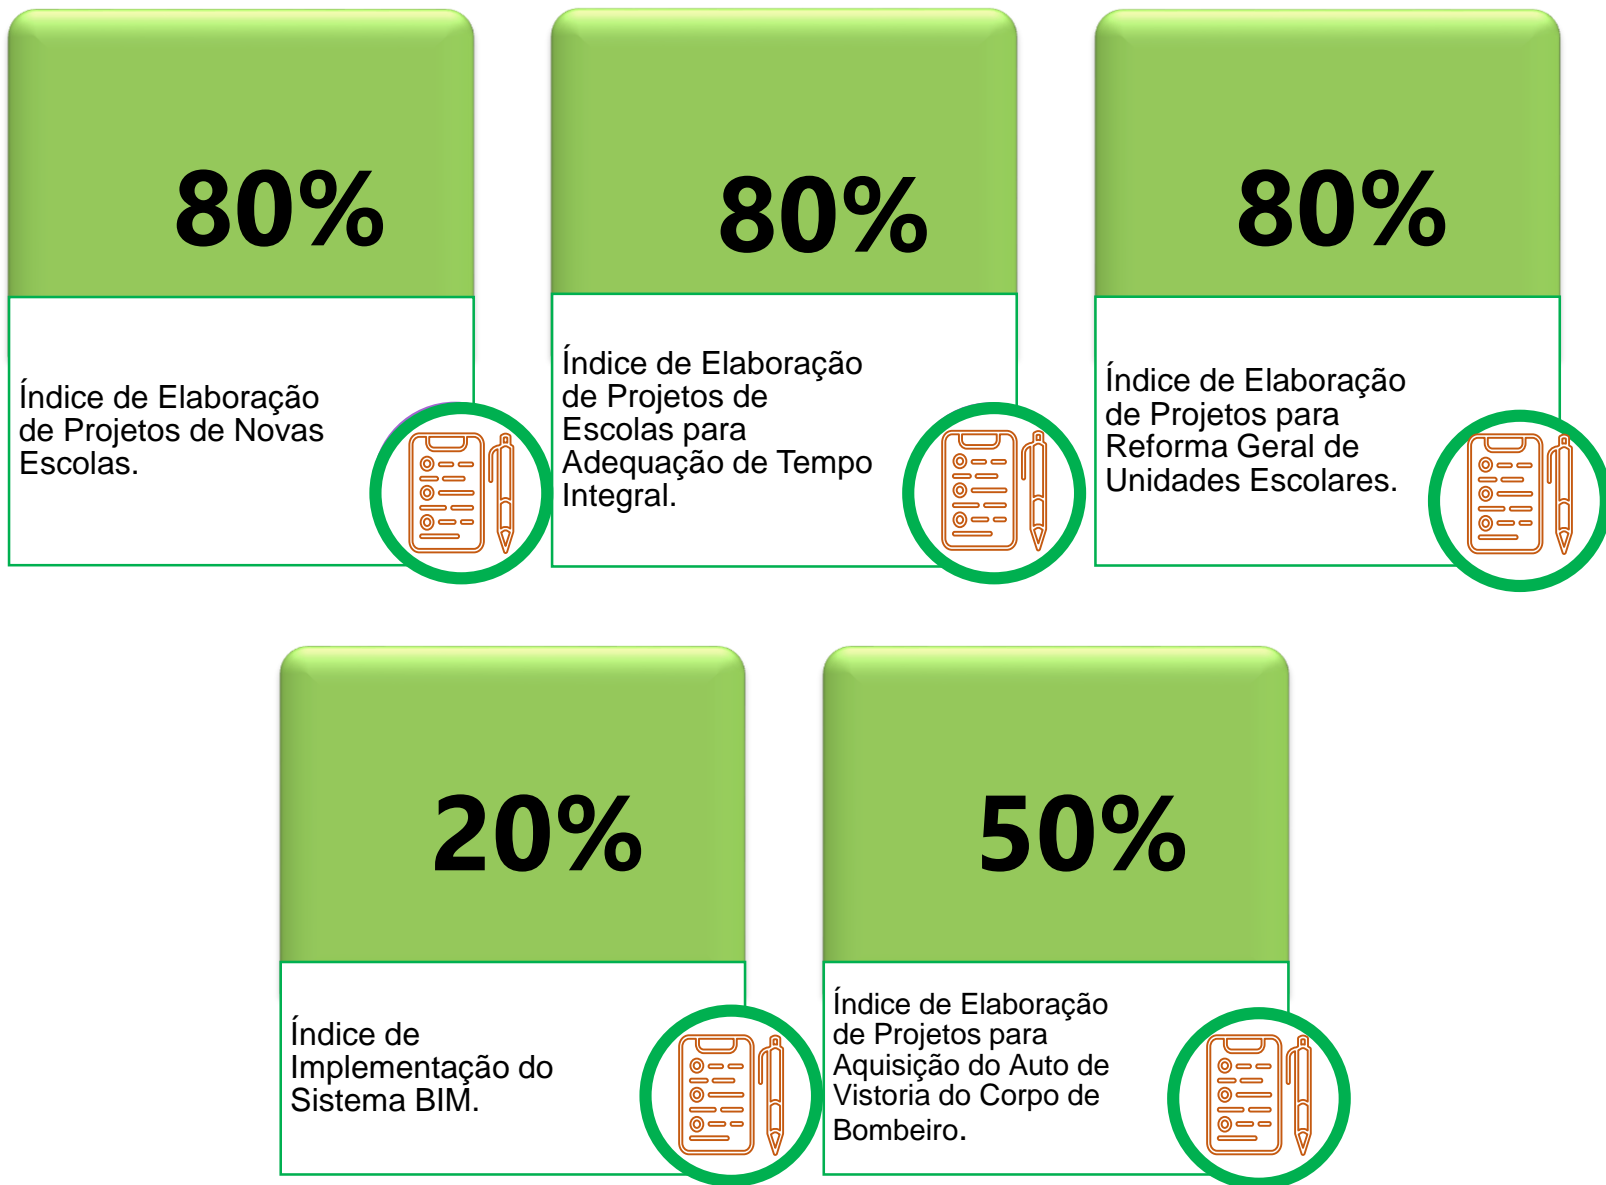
80%

Índice de Elaboração de Projetos de Novas Escolas.

80%

Índice de Elaboração de Projetos de Escolas para Adequação de Tempo Integral.

80%

Índice de Elaboração de Projetos para Reforma Geral de Unidades Escolares.

20%

Índice de Implementação do Sistema BIM.

50%

Índice de Elaboração de Projetos para Aquisição do Auto de Vistoria do Corpo de Bombeiro.